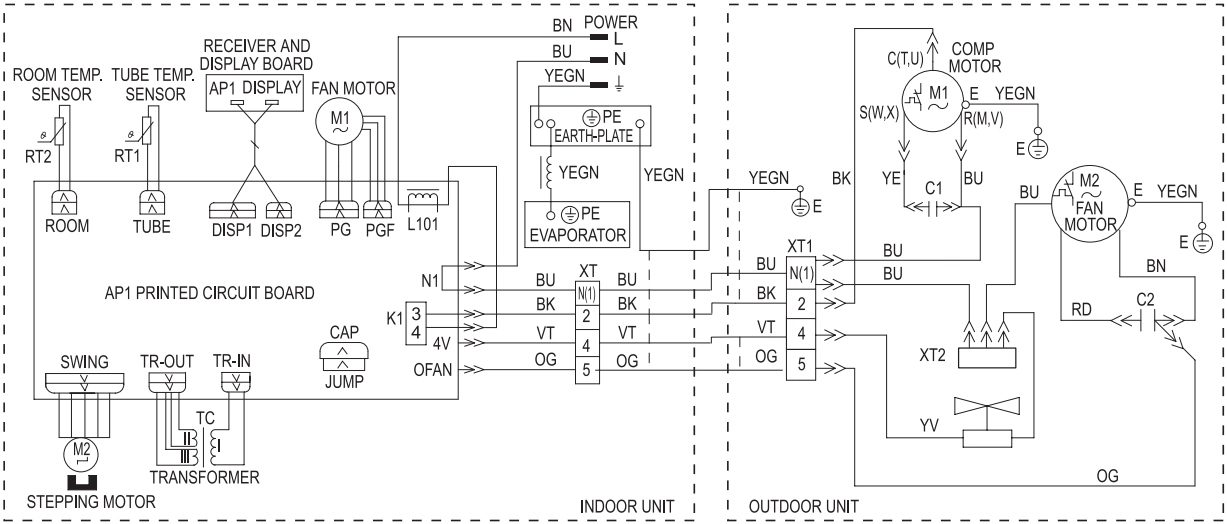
BN POWER
L
BU
N
YEGN
⏚
RECEIVER AND DISPLAY BOARD
AP1 DISPLAY
ROOM TEMP. SENSOR
TUBE TEMP. SENSOR
FAN MOTOR
M1
PE
EARTH-PLATE
RT2
RT1
YEGN
YEGN
PE
EVAPORATOR
ROOM
TUBE
DISP1
DISP2
PG
PGF
L101
AP1 PRINTED CIRCUIT BOARD
N1
K1
3
4
4V
OFAN
BU
BK
VT
OG
XT
N(1)
2
4
5
BU
BK
VT
OG
CAP
JUMP
SWING
TR-OUT
TR-IN
TC
M2
TRANSFORMER
STEPPING MOTOR
INDOOR UNIT
YEGN
E
BK
C(T,U)
COMP MOTOR
M1
S(W,X)
E
YEGN
R(M,V)
E
YE
C1
BU
BU
M2
FAN MOTOR
E
YEGN
E
XT1
BU
N(1)
BU
BU
BK
2
BN
VT
4
RD
C2
OG
5
XT2
YV
OG
OUTDOOR UNIT